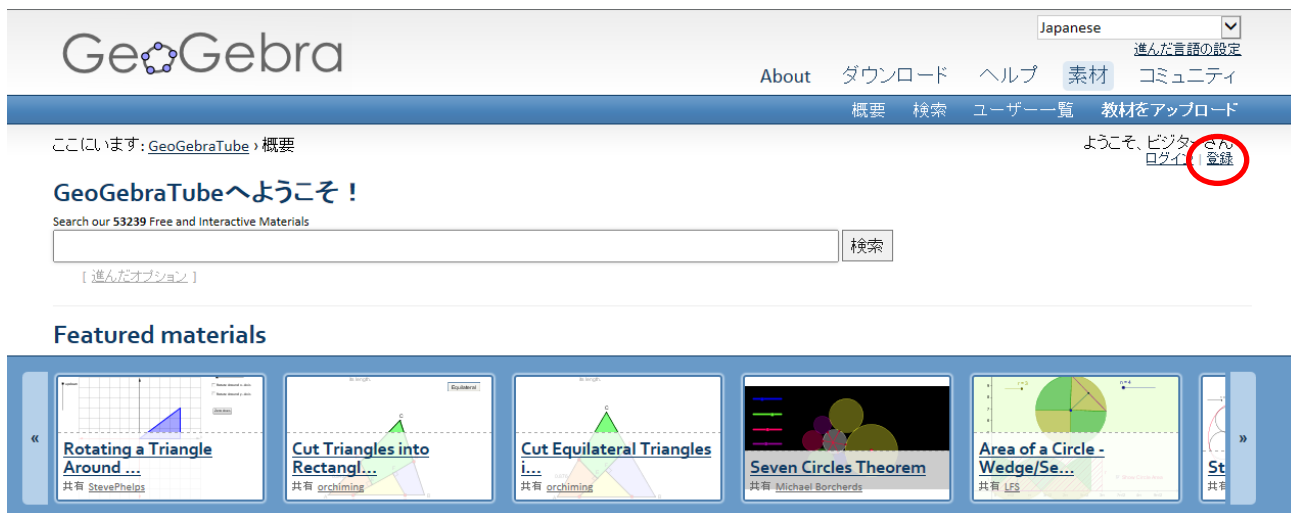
GeoGebra

Japanese
進んだ言語の設定

About ダウンロード ヘルプ 素材 コミュニティ

概要 検索 ユーザー一覧 教材をアップロード

ここにいます: GeoGebraTube › 概要

ようこそ、ビジターさん
ログイン | 登録

GeoGebraTubeへようこそ！

Search our 53239 Free and Interactive Materials

検索

[ 進んだオプション ]

Featured materials

«

Rotating a Triangle Around ...
共有 StevePhelps

Cut Triangles into Rectangl...
共有 orchiming

Cut Equilateral Triangles i...
共有 orchiming

Seven Circles Theorem
共有 Michael Borcherds

Area of a Circle - Wedge/Se...
共有 LFS

St
共有

»